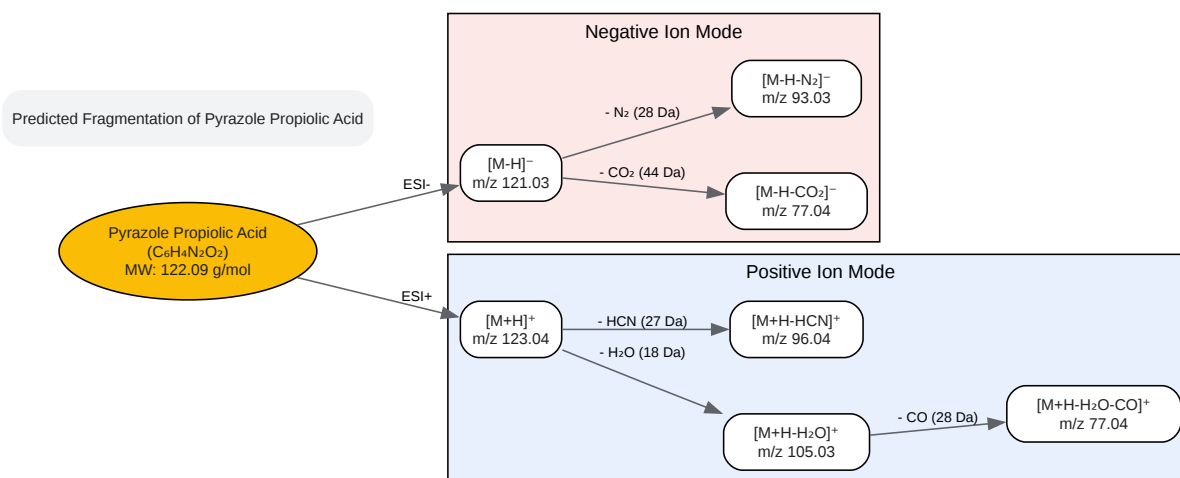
Predicted Fragmentation of Pyrazole Propiolic Acid

Pyrazole Propiolic Acid
($C_6H_4N_2O_2$)
MW: 122.09 g/mol

ESI-

ESI+

Negative Ion Mode

$[M-H]^-$
m/z 121.03

- $N_2$ (28 Da)

$[M-H-N_2]^-$
m/z 93.03

- $CO_2$ (44 Da)

$[M-H-CO_2]^-$
m/z 77.04

Positive Ion Mode

$[M+H]^+$
m/z 123.04

- HCN (27 Da)

$[M+H-HCN]^+$
m/z 96.04

- $H_2O$ (18 Da)

$[M+H-H_2O]^+$
m/z 105.03

- CO (28 Da)

$[M+H-H_2O-CO]^+$
m/z 77.04